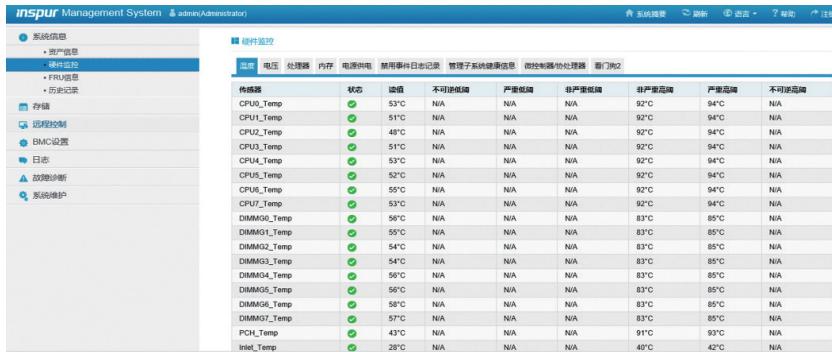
inspur Management System admin(Administrator)

系统摘要 刷新 语言 帮助 注销

系统信息
• 资产信息
• 硬件监控
• FRU信息
• 历史记录
存储
远程控制
BMC设置
日志
故障诊断
系统维护

硬件监控

温度 电压 处理器 内存 电源供电 禁用事件日志记录 管理子系统健康信息 微控制器/协处理器 看门狗2

| 传感器 | 状态 | 读值 | 不可逆低阈 | 严重低阈 | 非严重低阈 | 非严重高阈 | 严重高阈 | 不可逆高阈 |
|---|---|---|---|---|---|---|---|---|
| CPU0_Temp | | 53°C | N/A | N/A | N/A | 92°C | 94°C | N/A |
| CPU1_Temp | | 51°C | N/A | N/A | N/A | 92°C | 94°C | N/A |
| CPU2_Temp | | 48°C | N/A | N/A | N/A | 92°C | 94°C | N/A |
| CPU3_Temp | | 51°C | N/A | N/A | N/A | 92°C | 94°C | N/A |
| CPU4_Temp | | 53°C | N/A | N/A | N/A | 92°C | 94°C | N/A |
| CPU5_Temp | | 52°C | N/A | N/A | N/A | 92°C | 94°C | N/A |
| CPU6_Temp | | 55°C | N/A | N/A | N/A | 92°C | 94°C | N/A |
| CPU7_Temp | | 53°C | N/A | N/A | N/A | 92°C | 94°C | N/A |
| DIMMG0_Temp | | 56°C | N/A | N/A | N/A | 83°C | 85°C | N/A |
| DIMMG1_Temp | | 55°C | N/A | N/A | N/A | 83°C | 85°C | N/A |
| DIMMG2_Temp | | 54°C | N/A | N/A | N/A | 83°C | 85°C | N/A |
| DIMMG3_Temp | | 54°C | N/A | N/A | N/A | 83°C | 85°C | N/A |
| DIMMG4_Temp | | 56°C | N/A | N/A | N/A | 83°C | 85°C | N/A |
| DIMMG5_Temp | | 56°C | N/A | N/A | N/A | 83°C | 85°C | N/A |
| DIMMG6_Temp | | 58°C | N/A | N/A | N/A | 83°C | 85°C | N/A |
| DIMMG7_Temp | | 57°C | N/A | N/A | N/A | 83°C | 85°C | N/A |
| PCH_Temp | | 43°C | N/A | N/A | N/A | 91°C | 93°C | N/A |
| Inlet_Temp | | 28°C | N/A | N/A | N/A | 40°C | 42°C | N/A |